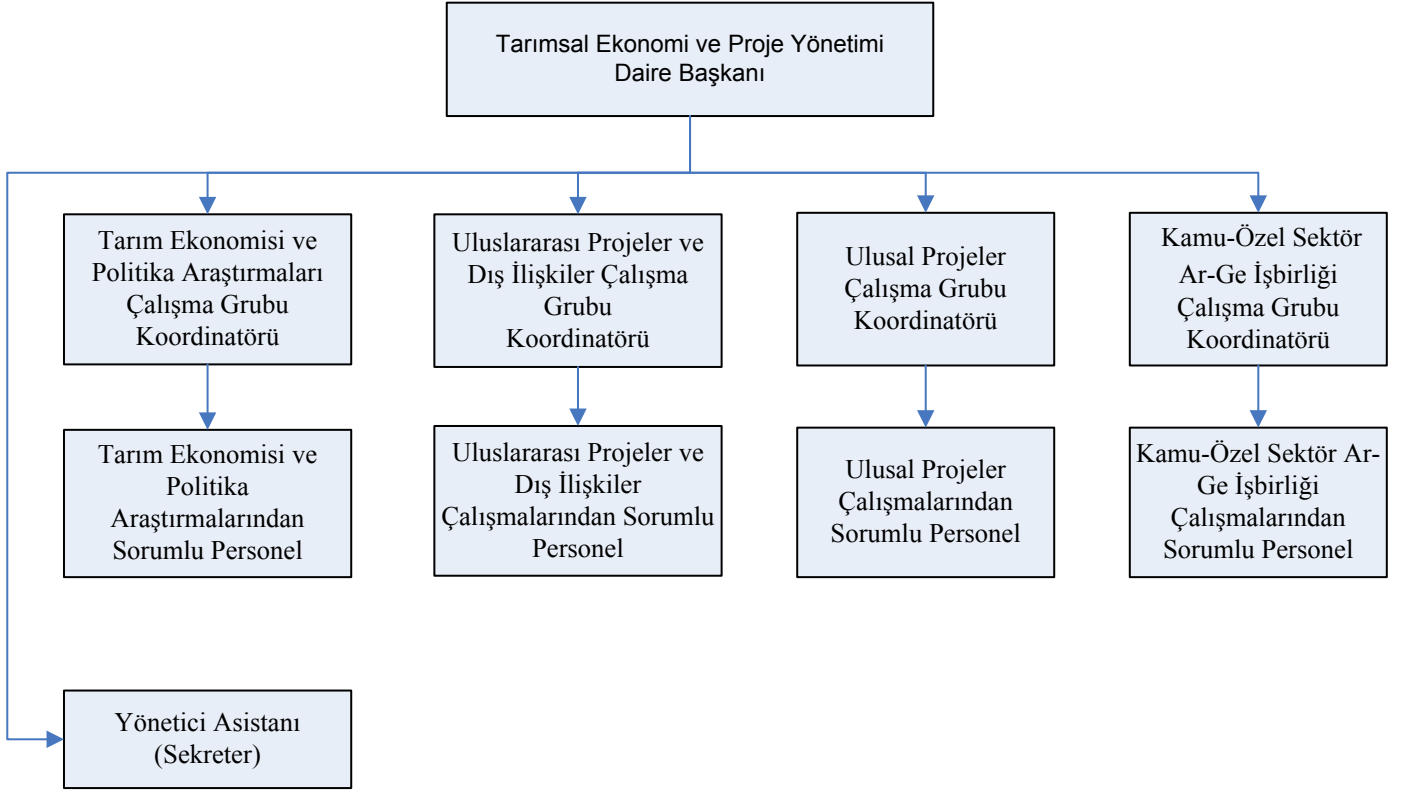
Tarımsal Ekonomi ve Proje Yönetimi Daire Başkanı

Tarım Ekonomisi ve Politika Araştırmaları Çalışma Grubu Koordinatörü

Uluslararası Projeler ve Dış İlişkiler Çalışma Grubu Koordinatörü

Ulusal Projeler Çalışma Grubu Koordinatörü

Kamu-Özel Sektör Ar-Ge İşbirliği Çalışma Grubu Koordinatörü

Tarım Ekonomisi ve Politika Araştırmalarından Sorumlu Personel

Uluslararası Projeler ve Dış İlişkiler Çalışmalarından Sorumlu Personel

Ulusal Projeler Çalışmalarından Sorumlu Personel

Kamu-Özel Sektör Ar-Ge İşbirliği Çalışmalarından Sorumlu Personel

Yönetici Asistanı (Sekreter)